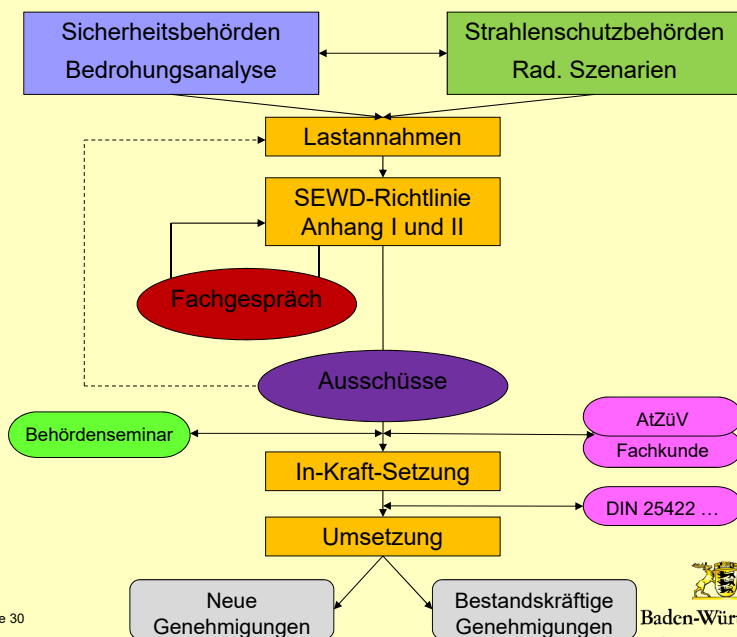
Sicherheitsbehörden
Bedrohungsanalyse

Strahlenschutzbehörden
Rad. Szenarien

Lastannahmen

SEWD-Richtlinie
Anhang I und II

Fachgespräch

Ausschüsse

Behördenseminar

AtZüV

Fachkunde

In-Kraft-Setzung

DIN 25422 …

Umsetzung

Neue
Genehmigungen

Bestandskräftige
Genehmigungen

e 30

Baden-Wür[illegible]